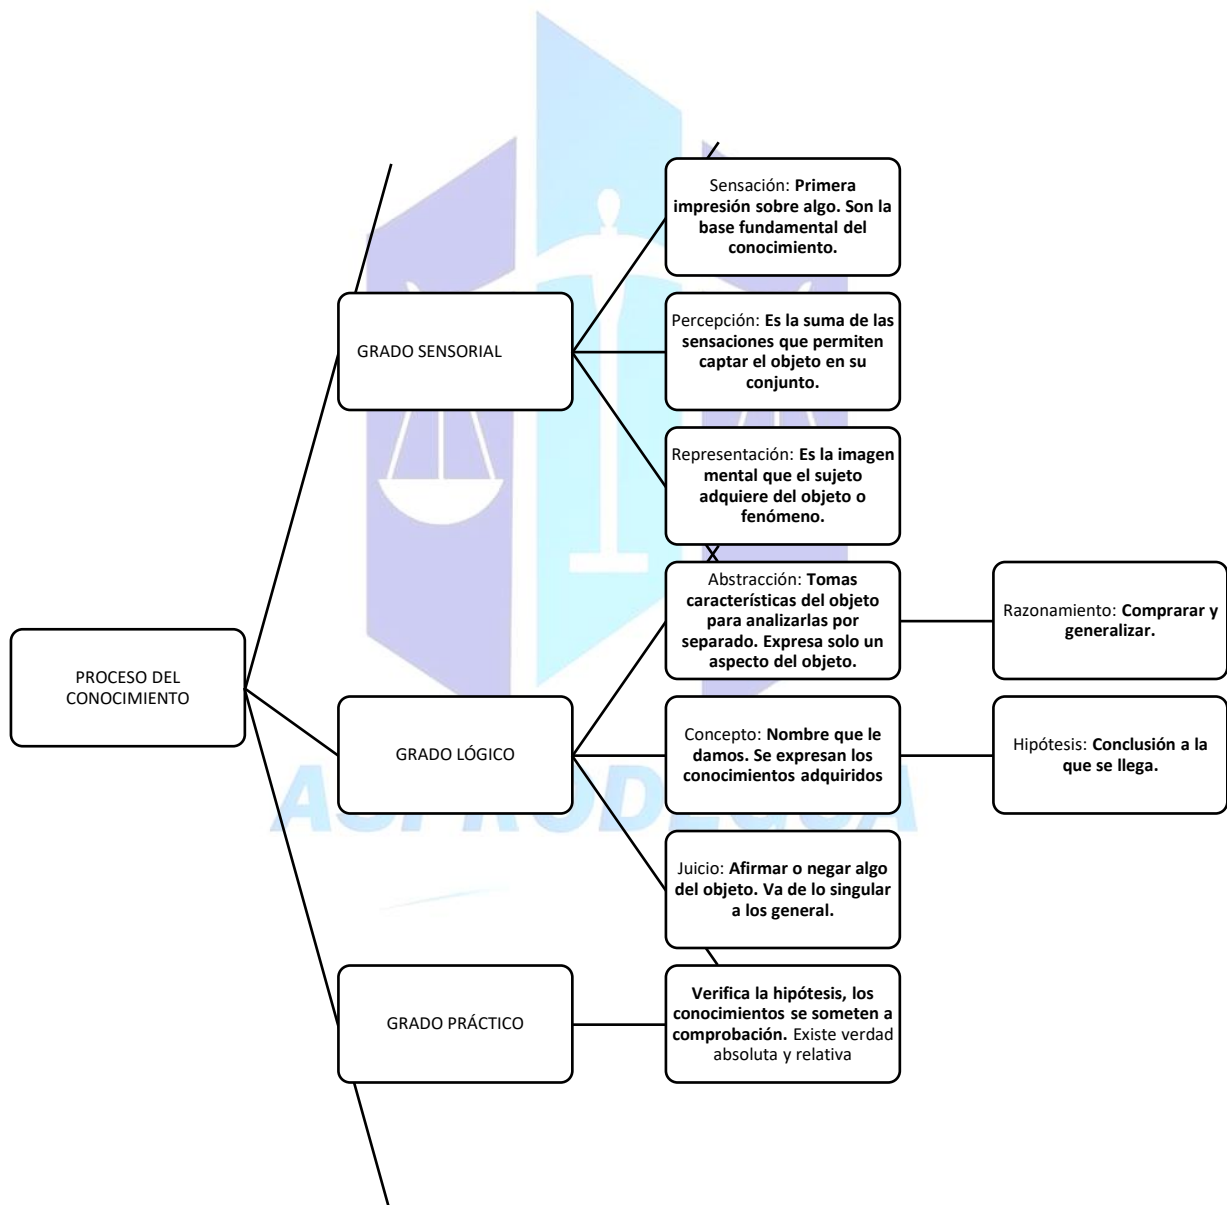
PROCESO DEL CONOCIMIENTO

GRADO SENSORIAL

Sensación: **Primera impresión sobre algo. Son la base fundamental del conocimiento.**

Percepción: **Es la suma de las sensaciones que permiten captar el objeto en su conjunto.**

Representación: **Es la imagen mental que el sujeto adquiere del objeto o fenómeno.**

GRADO LÓGICO

Abstracción: **Tomas características del objeto para analizarlas por separado. Expresa solo un aspecto del objeto.**

Razonamiento: **Comprarar y generalizar.**

Concepto: **Nombre que le damos. Se expresan los conocimientos adquiridos**

Hipótesis: **Conclusión a la que se llega.**

Juicio: **Afirmar o negar algo del objeto. Va de lo singular a los general.**

GRADO PRÁCTICO

**Verifica la hipótesis, los conocimientos se someten a comprobación.** Existe verdad absoluta y relativa

ASPRODEGUA